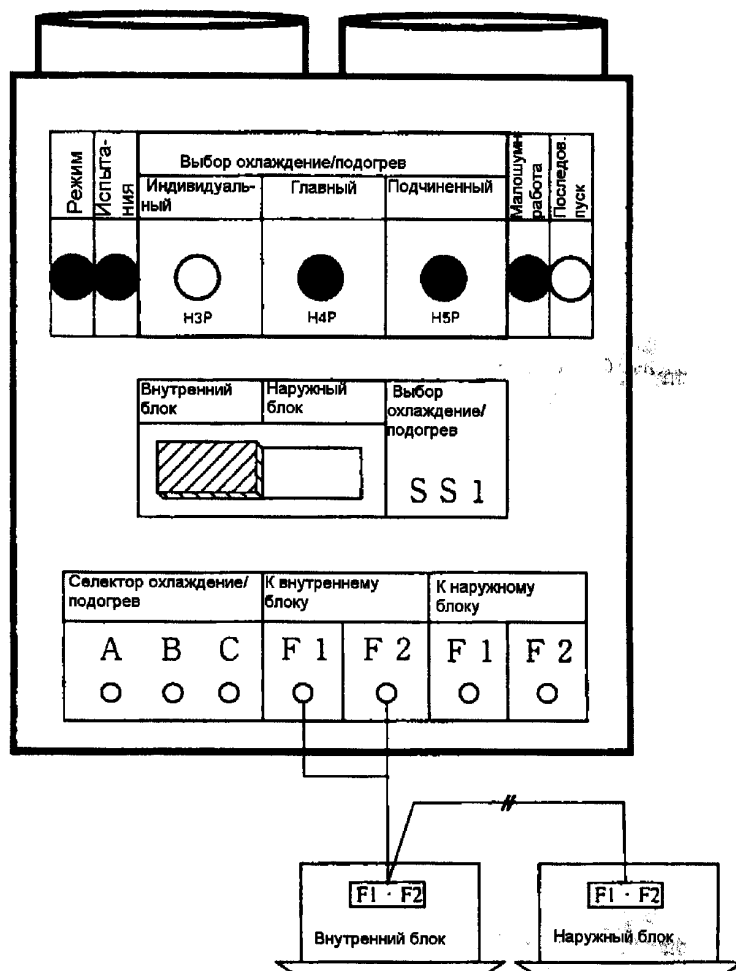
Режим

Испытания

Выбор охлаждение/подогрев

| Индивидуальный | Главный | Подчиненный |
|---|---|---|
| H3P | H4P | H5P |

Малошумн. работа

Последов. пуск

| Внутренний блок | Наружный блок | Выбор охлаждение/подогрев |
|---|---|---|
| | | SS1 |

| Селектор охлаждение/подогрев | | | К внутреннему блоку | | К наружному блоку | |
|---|---|---|---|---|---|---|
| A | B | C | F1 | F2 | F1 | F2 |

F1 · F2

Внутренний блок

F1 · F2

Наружный блок